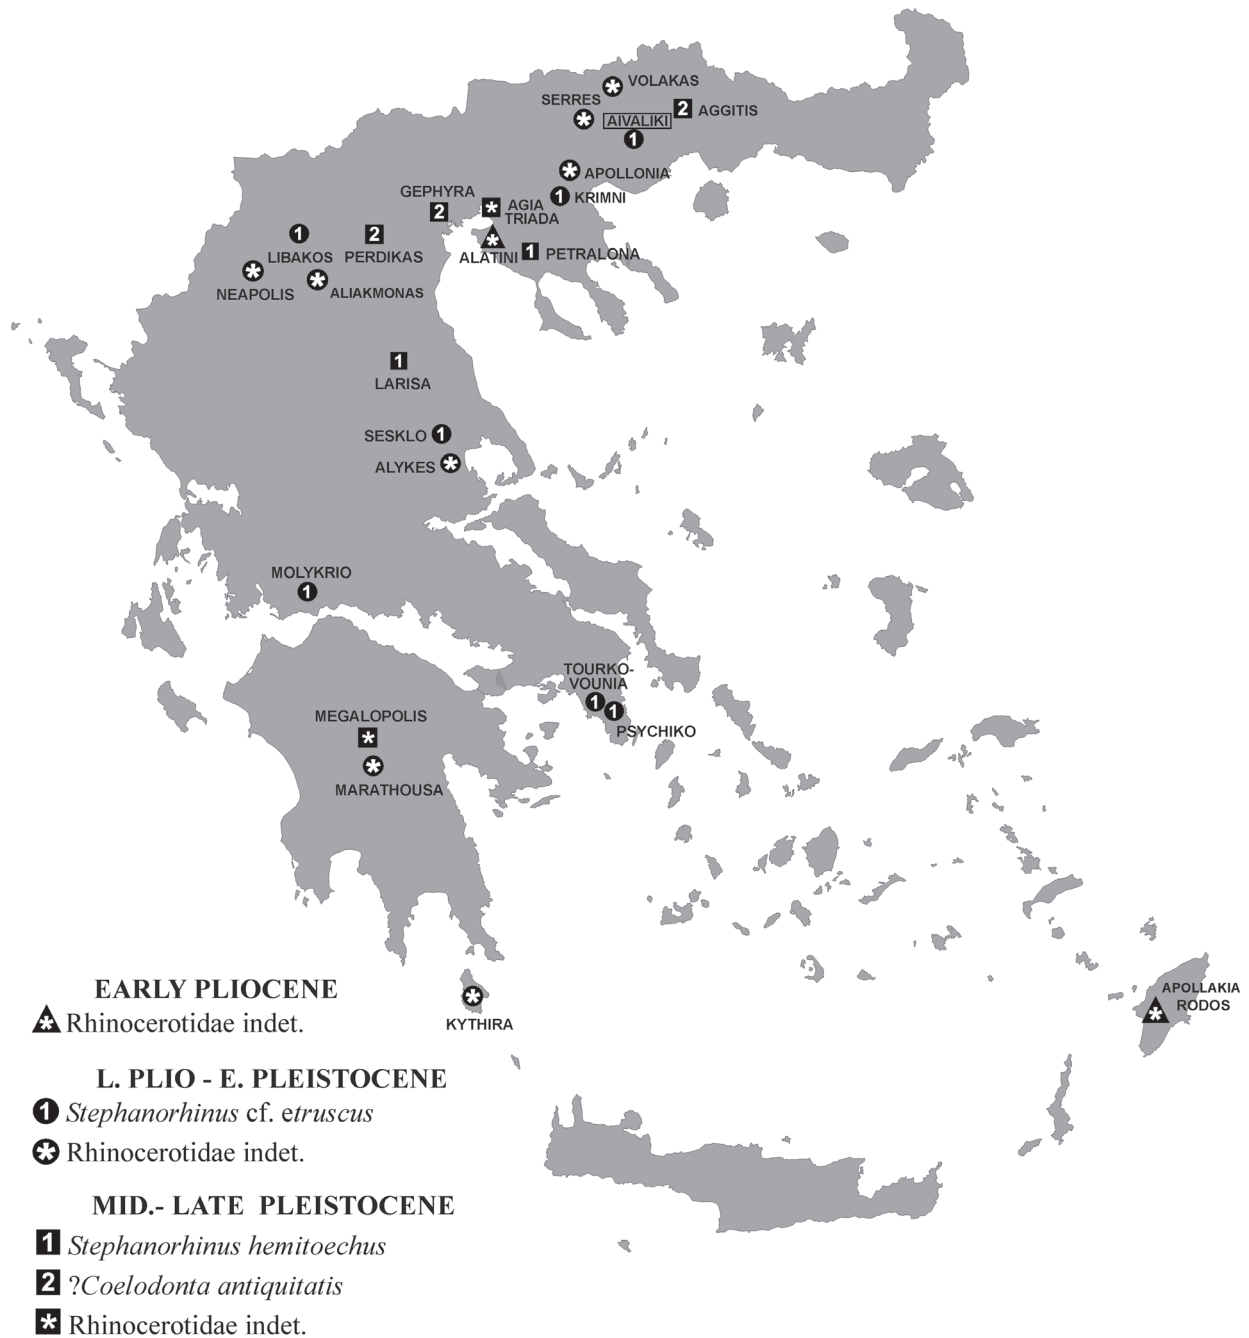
VOLAKAS
SERRES
2 AGGITIS
AIVALIKI
1
APOLLONIA
GEPHYRA
2
AGIA TRIADA
1 KRIMNI
1
2
ALATINI
1 PETRALONA
LIBAKOS
PERDIKAS
NEAPOLIS
ALIAKMONAS
1
LARISA
SESKLO 1
ALYKES
MOLYKRIO
1
TOURKO-VOUNIA
1 1
PSYCHIKO
MEGALOPOLIS
MARATHOUSA
KYTHIRA
APOLLAKIA RODOS

EARLY PLIOCENE
Rhinocerotidae indet.

L. PLIO - E. PLEISTOCENE
1 *Stephanorhinus* cf. e*truscus*
Rhinocerotidae indet.

MID.- LATE PLEISTOCENE
1 *Stephanorhinus hemitoechus*
2 ?*Coelodonta antiquitatis*
Rhinocerotidae indet.